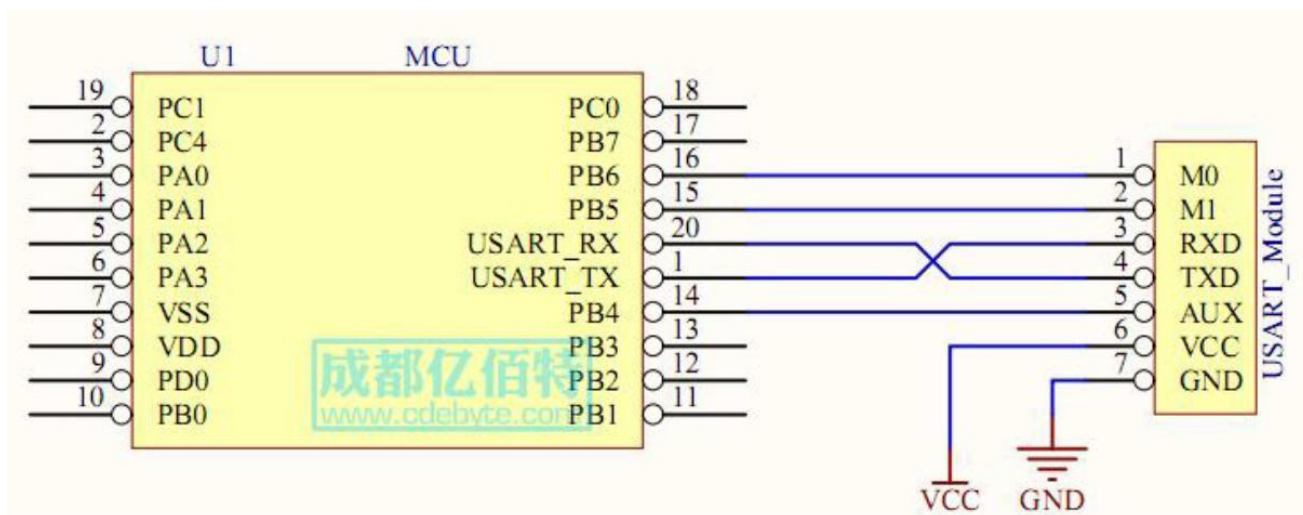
U1 MCU

19 PC1
2 PC4
3 PA0
4 PA1
5 PA2
6 PA3
7 VSS
8 VDD
9 PD0
10 PB0

PC0 18
PB7 17
PB6 16
PB5 15
USART_RX 20
USART_TX 1
PB4 14
PB3 13
PB2 12
PB1 11

成都亿佰特
www.cdebyte.com

1 M0
2 M1
3 RXD
4 TXD
5 AUX
6 VCC
7 GND

USART_Module

VCC GND